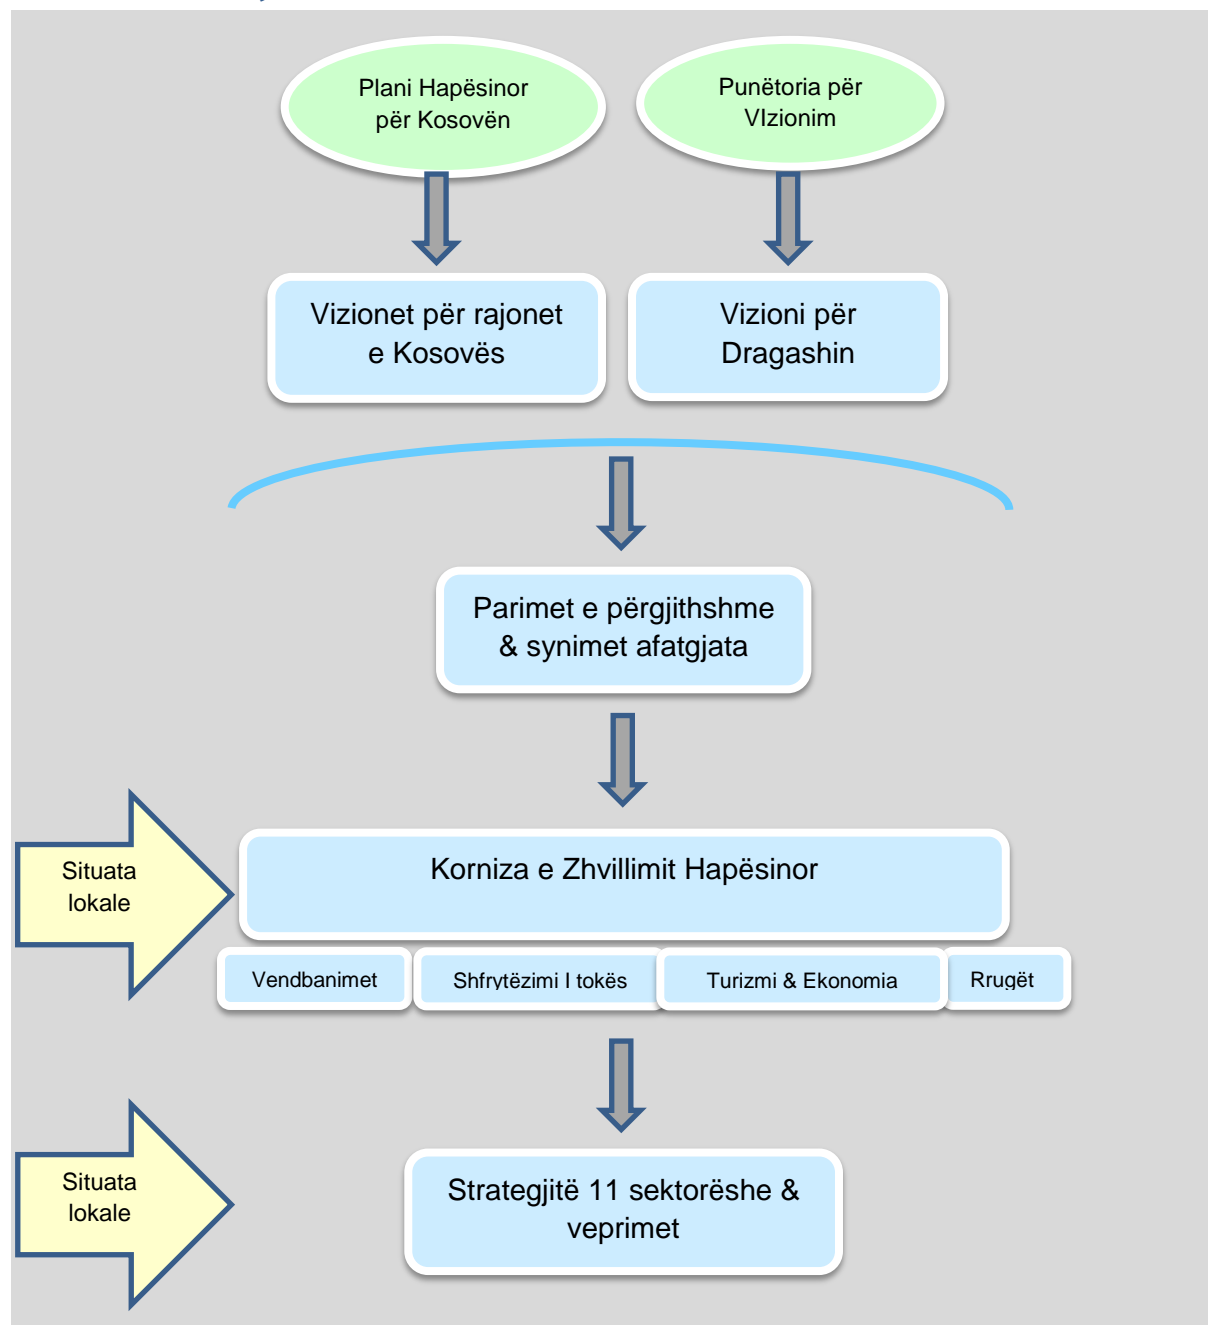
Plani Hapësinor për Kosovën

Punëtoria për VIzionim

Vizionet për rajonet e Kosovës

Vizioni për Dragashin

Parimet e përgjithshme & synimet afatgjata

Situata lokale

Korniza e Zhvillimit Hapësinor

Vendbanimet

Shfrytëzimi I tokës

Turizmi & Ekonomia

Rrugët

Situata lokale

Strategjitë 11 sektorëshe & veprimet